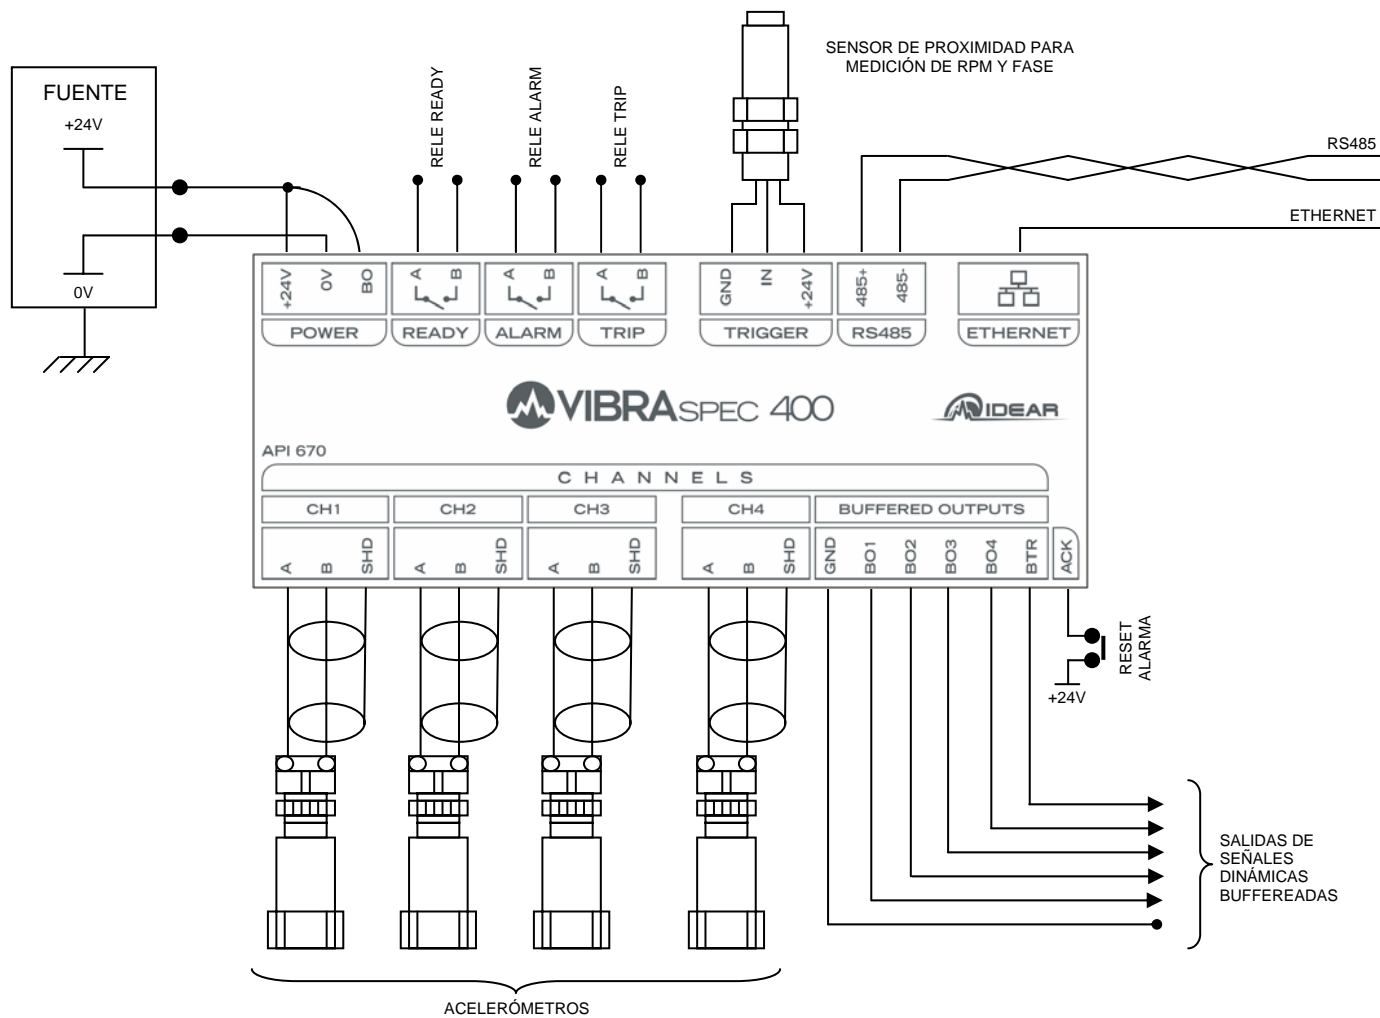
SENSOR DE PROXIMIDAD PARA MEDICIÓN DE RPM Y FASE

FUENTE
+24V
0V

RELE READY
RELE ALARM
RELE TRIP

RS485
ETHERNET

+24V 0V BO
POWER

A B
READY

A B
ALARM

A B
TRIP

GND IN +24V
TRIGGER

485+ 485-
RS485

ETHERNET

VIBRASPEC 400

IDEAR

API 670

CHANNELS

CH1
A B SHD

CH2
A B SHD

CH3
A B SHD

CH4
A B SHD

BUFFERED OUTPUTS
GND BO1 BO2 BO3 BO4 BTR

ACK

RESET ALARMA
+24V

SALIDAS DE SEÑALES DINÁMICAS BUFFEREADAS

ACELERÓMETROS